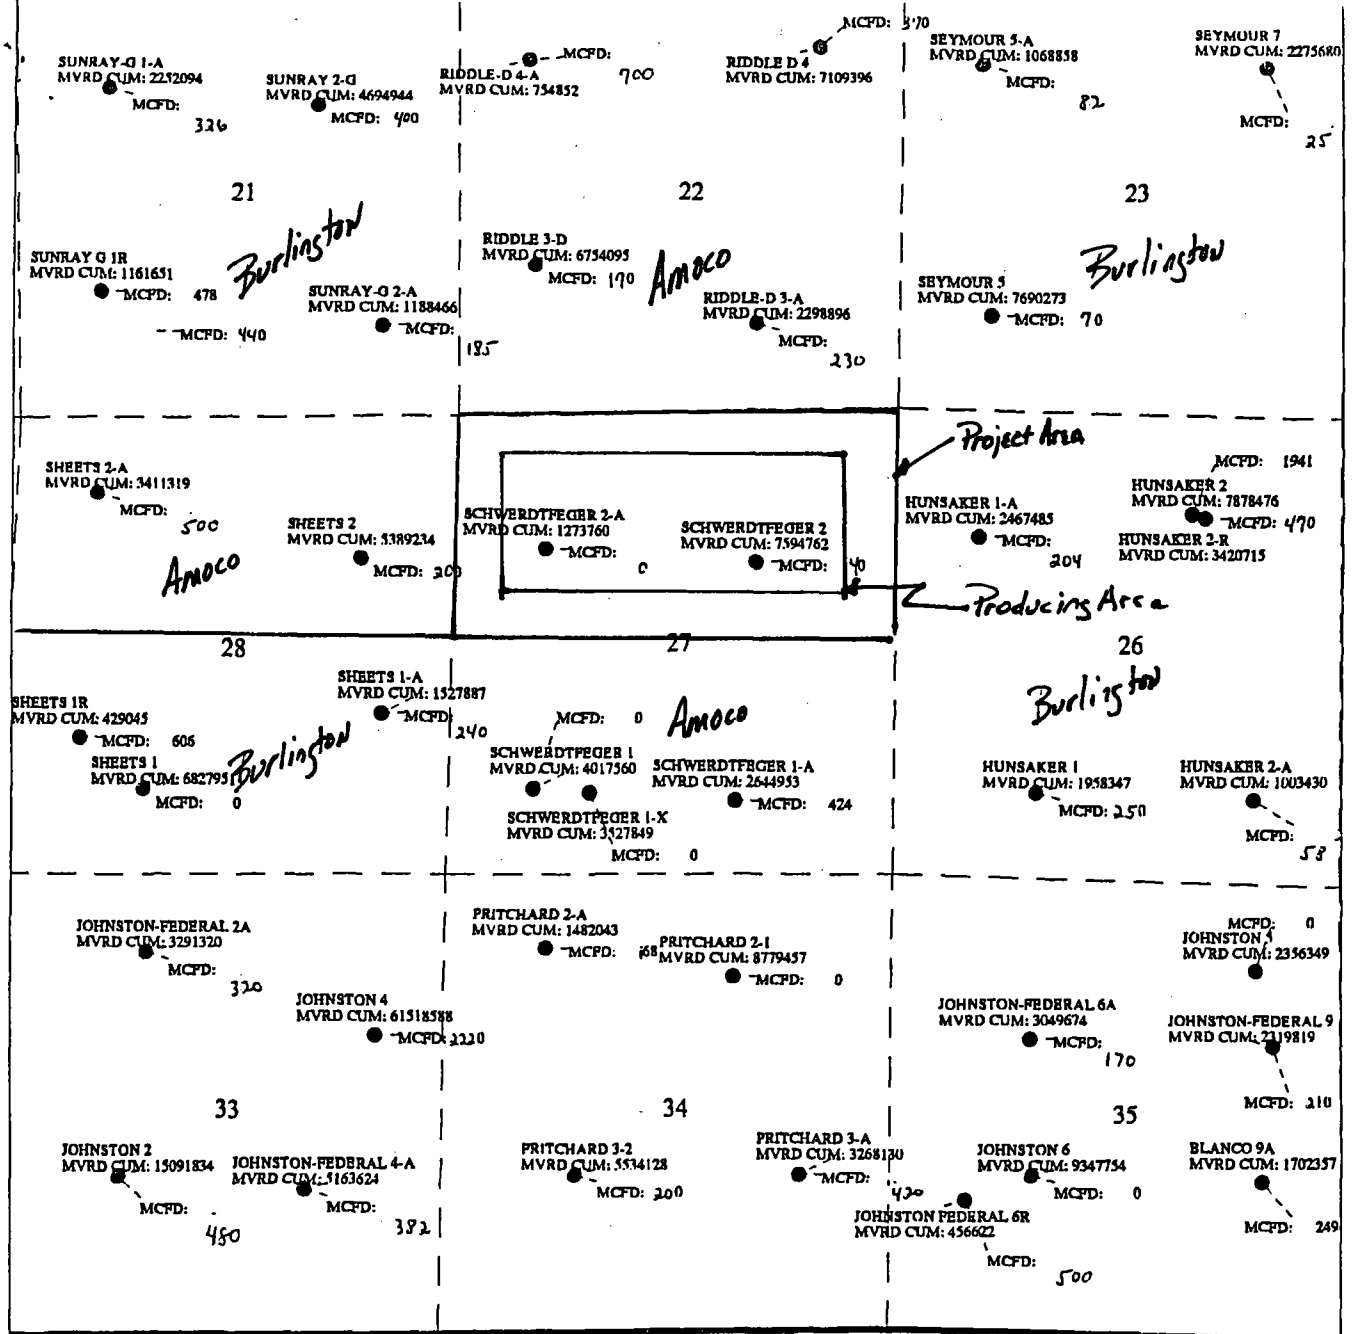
SUNRAY-G 1-A
MVRD CUM: 2252094
MCFD: 326

SUNRAY 2-G
MVRD CUM: 4694944
MCFD: 400

RIDDLE-D 4-A
MVRD CUM: 754852
MCFD: 700

RIDDLE D 4
MVRD CUM: 7109396
MCFD: 370

SEYMOUR 5-A
MVRD CUM: 1068858
MCFD: 82

SEYMOUR 7
MVRD CUM: 2275680
MCFD: 25

21

22

23

SUNRAY G 1R
MVRD CUM: 1161651
MCFD: 478

Burlington

SUNRAY-G 2-A
MVRD CUM: 1188466
MCFD: 185

MCFD: 440

RIDDLE 3-D
MVRD CUM: 6754095
MCFD: 170

Amoco

RIDDLE-D 3-A
MVRD CUM: 2298896
MCFD: 230

SEYMOUR 5
MVRD CUM: 7690273
MCFD: 70

Burlington

Project Area

SHEETS 2-A
MVRD CUM: 3411319
MCFD: 500

SHEETS 2
MVRD CUM: 5389234
MCFD: 200

Amoco

SCHWERDTFEGER 2-A
MVRD CUM: 1273760
MCFD: 0

SCHWERDTFEGER 2
MVRD CUM: 7594762
MCFD: 40

HUNSAKER 1-A
MVRD CUM: 2467485
MCFD: 204

MCFD: 1941
HUNSAKER 2
MVRD CUM: 7878476
MCFD: 470
HUNSAKER 2-R
MVRD CUM: 3420715

Producing Area

28

27

26

SHEETS 1-A
MVRD CUM: 1527887
MCFD: 240

SHEETS 1R
MVRD CUM: 429045
MCFD: 606

SHEETS 1
MVRD CUM: 682795
MCFD: 0

Burlington

MCFD: 0

Amoco

SCHWERDTFEGER 1
MVRD CUM: 4017560

SCHWERDTFEGER 1-A
MVRD CUM: 2644953
MCFD: 424

SCHWERDTFEGER 1-X
MVRD CUM: 3527849
MCFD: 0

Burlington

HUNSAKER 1
MVRD CUM: 1958347
MCFD: 250

HUNSAKER 2-A
MVRD CUM: 1003430
MCFD: 58

JOHNSTON-FEDERAL 2A
MVRD CUM: 3291320
MCFD: 320

PRITCHARD 2-A
MVRD CUM: 1482043
MCFD: 168

PRITCHARD 2-1
MVRD CUM: 8779457
MCFD: 0

MCFD: 0
JOHNSTON 5
MVRD CUM: 2356349

JOHNSTON 4
MVRD CUM: 61518588
MCFD: 2220

JOHNSTON-FEDERAL 6A
MVRD CUM: 3049674
MCFD: 170

JOHNSTON-FEDERAL 9
MVRD CUM: 2119819
MCFD: 210

33

34

35

JOHNSTON 2
MVRD CUM: 15091834
MCFD: 480

JOHNSTON-FEDERAL 4-A
MVRD CUM: 5163624
MCFD: 382

PRITCHARD 3-2
MVRD CUM: 5534128
MCFD: 200

PRITCHARD 3-A
MVRD CUM: 3268130
MCFD: 420

JOHNSTON 6
MVRD CUM: 9347754
MCFD: 0

JOHNSTON FEDERAL 6R
MVRD CUM: 456622
MCFD: 500

BLANCO 9A
MVRD CUM: 1702357
MCFD: 249